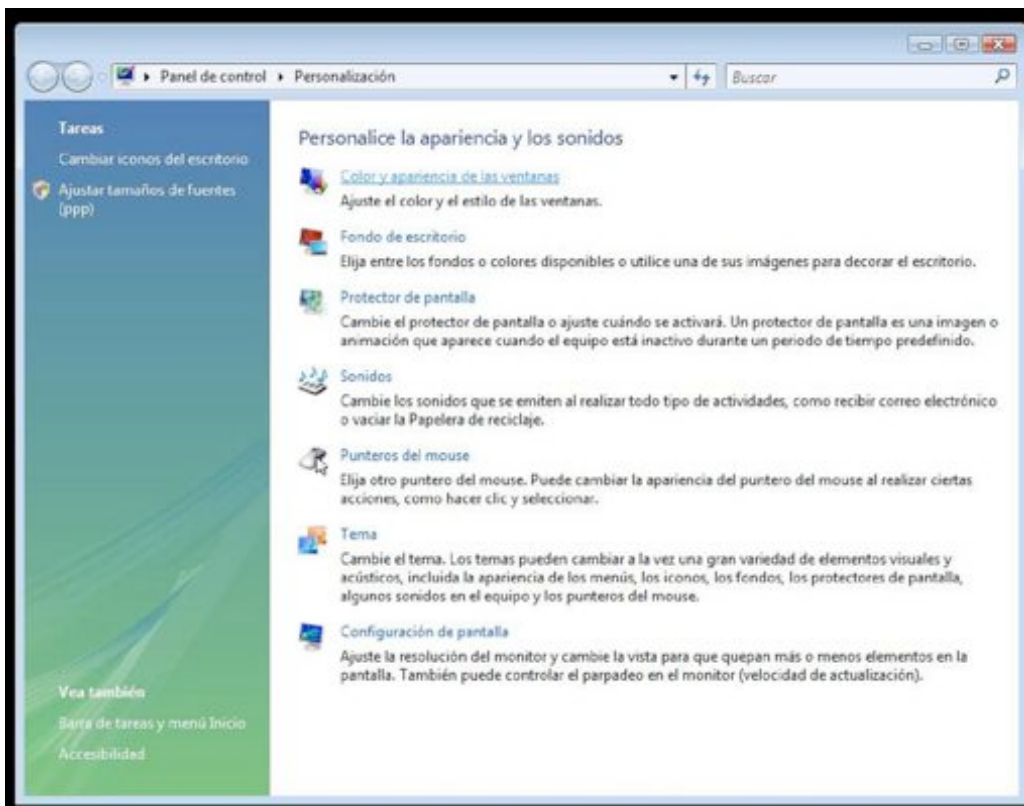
▸ Panel de control ▸ Personalización

Buscar

Tareas

Cambiar iconos del escritorio

Ajustar tamaños de fuentes (ppp)

Vea también

Barra de tareas y menú Inicio

Accesibilidad

Personalice la apariencia y los sonidos

Color y apariencia de las ventanas

Ajuste el color y el estilo de las ventanas.

Fondo de escritorio

Elija entre los fondos o colores disponibles o utilice una de sus imágenes para decorar el escritorio.

Protector de pantalla

Cambie el protector de pantalla o ajuste cuándo se activará. Un protector de pantalla es una imagen o animación que aparece cuando el equipo está inactivo durante un periodo de tiempo predefinido.

Sonidos

Cambie los sonidos que se emiten al realizar todo tipo de actividades, como recibir correo electrónico o vaciar la Papelera de reciclaje.

Punteros del mouse

Elija otro puntero del mouse. Puede cambiar la apariencia del puntero del mouse al realizar ciertas acciones, como hacer clic y seleccionar.

Tema

Cambie el tema. Los temas pueden cambiar a la vez una gran variedad de elementos visuales y acústicos, incluida la apariencia de los menús, los iconos, los fondos, los protectores de pantalla, algunos sonidos en el equipo y los punteros del mouse.

Configuración de pantalla

Ajuste la resolución del monitor y cambie la vista para que quepan más o menos elementos en la pantalla. También puede controlar el parpadeo en el monitor (velocidad de actualización).